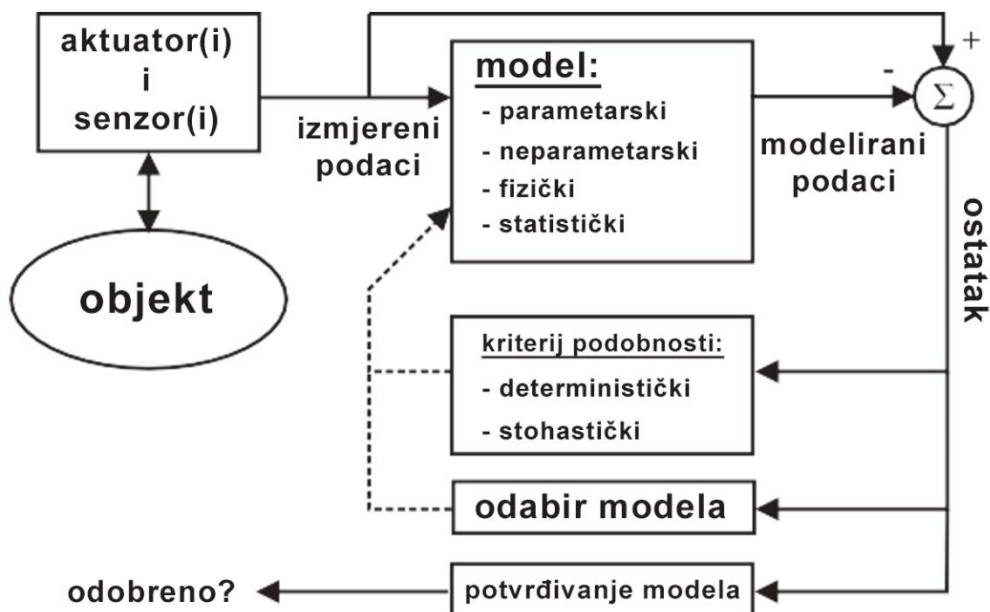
aktuator(i)
i
senzor(i)

objekt

izmjereni podaci

model:
- parametarski
- neparametarski
- fizički
- statistički

modelirani podaci

+
-
$\Sigma$

ostatak

kriterij podobnosti:
- deterministički
- stohastički

odabir modela

odobreno?

potvrđivanje modela